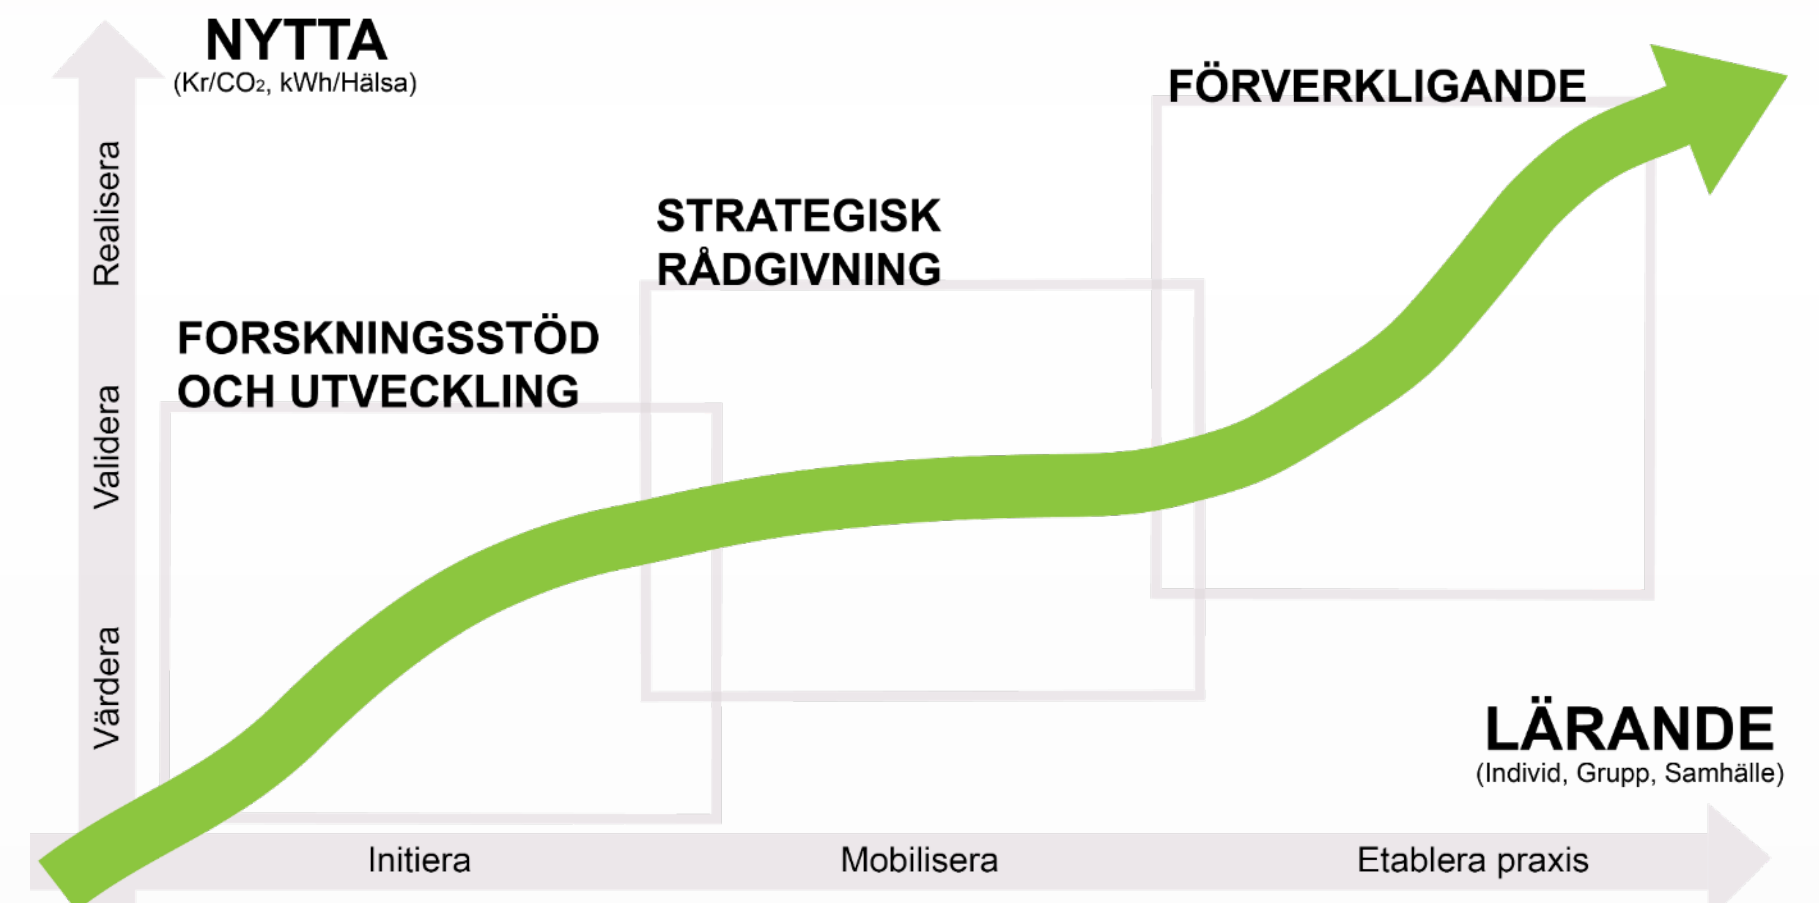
NYTTA
(Kr/$CO_2$, kWh/Hälsa)

Realisera

Validera

Värdera

FÖRVERKLIGANDE

STRATEGISK RÅDGIVNING

FORSKNINGSSTÖD OCH UTVECKLING

LÄRANDE
(Individ, Grupp, Samhälle)

Initiera

Mobilisera

Etablera praxis